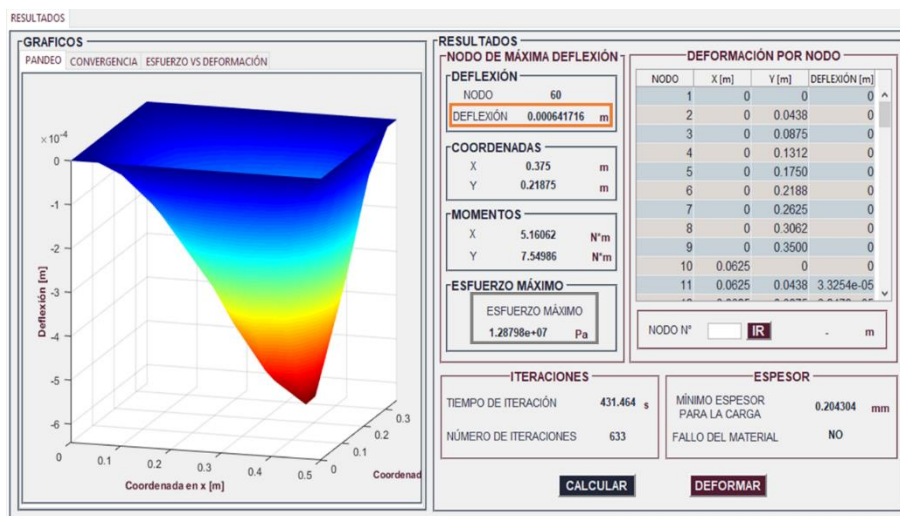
RESULTADOS

GRAFICOS

PANDEO | CONVERGENCIA | ESFUERZO VS DEFORMACIÓN

$\times 10^{-4}$

0
-1
-2
-3
-4
-5
-6

Deflexión [m]

0 0.1 0.2 0.3 0.4 0.5

Coordenada en x [m]

0 0.1 0.2 0.3

Coordenad

RESULTADOS

NODO DE MÁXIMA DEFLEXIÓN

DEFLEXIÓN

NODO 60

DEFLEXIÓN 0.000641716 m

COORDENADAS

X 0.375 m

Y 0.21875 m

MOMENTOS

X 5.16062 N*m

Y 7.54986 N*m

ESFUERZO MÁXIMO

ESFUERZO MÁXIMO

1.28798e+07 Pa

DEFORMACIÓN POR NODO

| NODO | X [m] | Y [m] | DEFLEXIÓN [m] |
|---|---|---|---|
| 1 | 0 | 0 | 0 |
| 2 | 0 | 0.0438 | 0 |
| 3 | 0 | 0.0875 | 0 |
| 4 | 0 | 0.1312 | 0 |
| 5 | 0 | 0.1750 | 0 |
| 6 | 0 | 0.2188 | 0 |
| 7 | 0 | 0.2625 | 0 |
| 8 | 0 | 0.3062 | 0 |
| 9 | 0 | 0.3500 | 0 |
| 10 | 0.0625 | 0 | 0 |
| 11 | 0.0625 | 0.0438 | 3.3254e-05 |
| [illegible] | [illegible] | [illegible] | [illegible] |

NODO N° IR - m

ITERACIONES

TIEMPO DE ITERACIÓN 431.464 s

NÚMERO DE ITERACIONES 633

ESPESOR

MÍNIMO ESPESOR PARA LA CARGA 0.204304 mm

FALLO DEL MATERIAL NO

CALCULAR

DEFORMAR